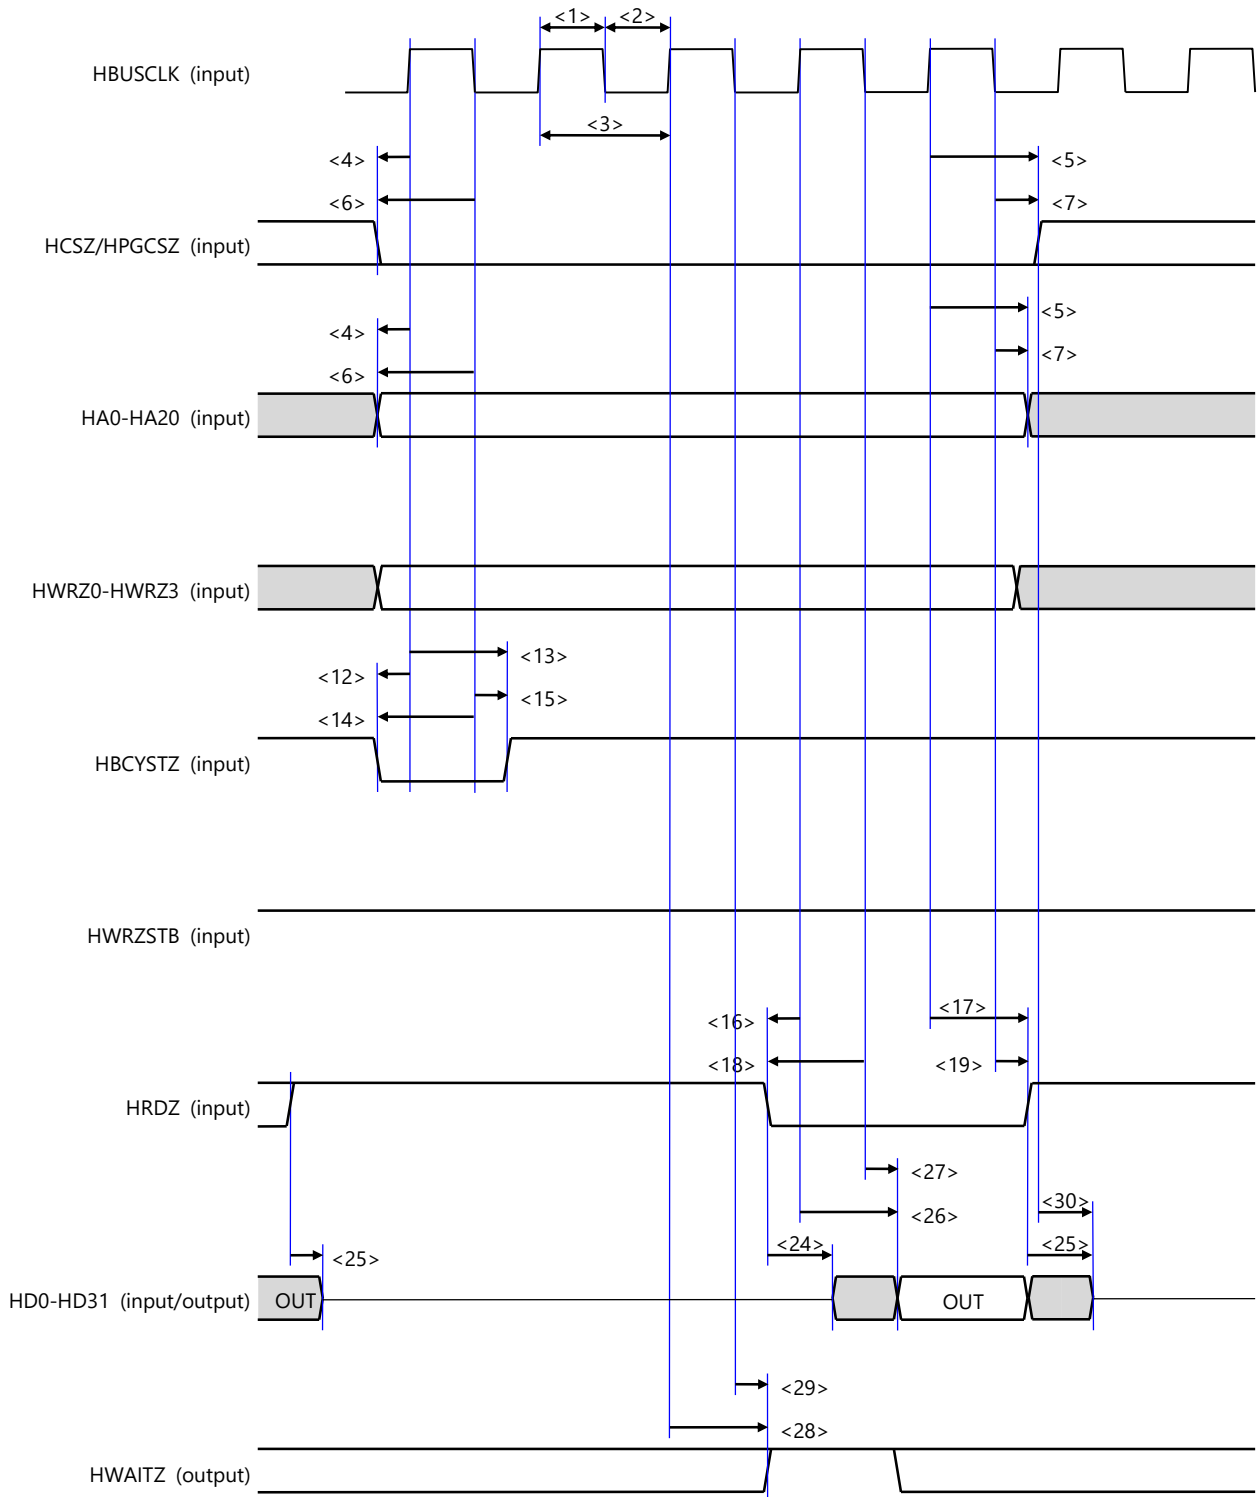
<1> <2>

HBUSCLK (input)

<3>

<4>

<5>

<6>

<7>

HCSZ/HPGCSZ (input)

<4>

<5>

<7>

<6>

HA0-HA20 (input)

HWRZ0-HWRZ3 (input)

<13>

<12>

<15>

<14>

HBCYSTZ (input)

HWRZSTB (input)

<16>

<17>

<18>

<19>

HRDZ (input)

<27>

<26>

<30>

<25>

<24>

<25>

HD0-HD31 (input/output)

OUT

OUT

<29>

<28>

HWAITZ (output)